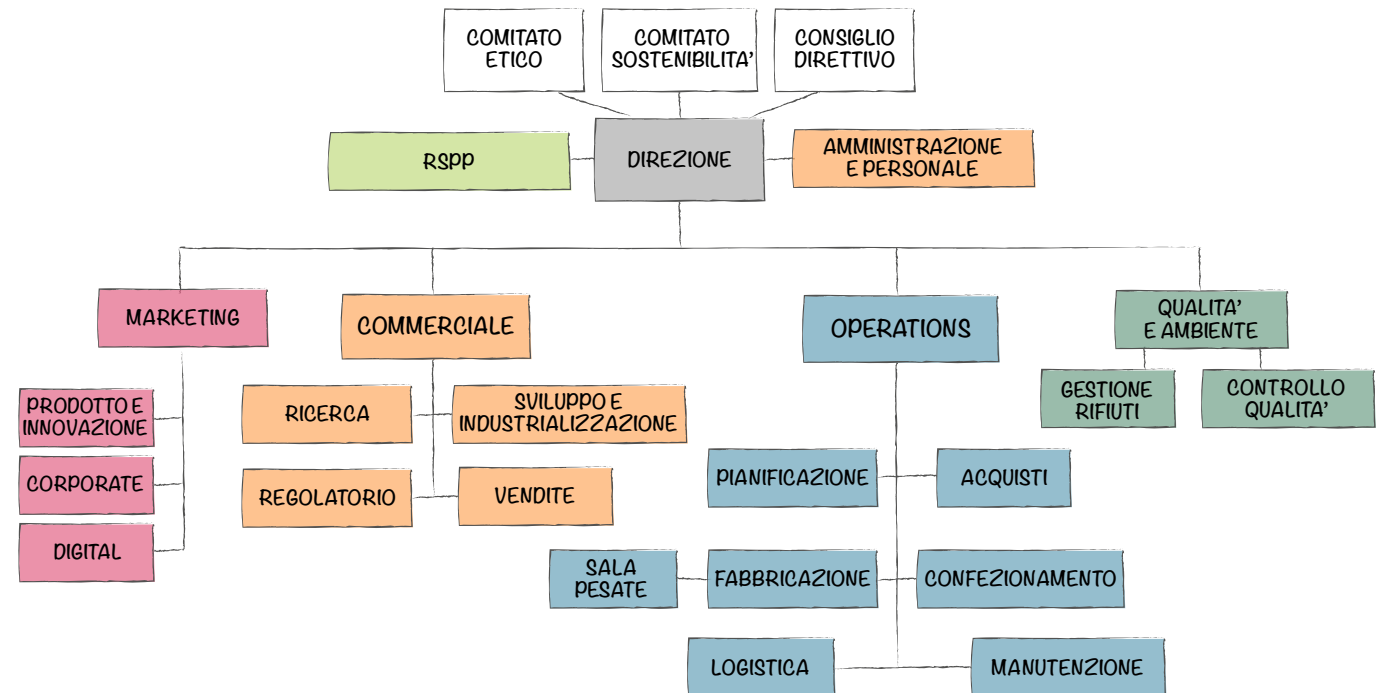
COMITATO ETICO

COMITATO SOSTENIBILITA'

CONSIGLIO DIRETTIVO

RSPP

DIREZIONE

AMMINISTRAZIONE E PERSONALE

MARKETING

COMMERCIALE

OPERATIONS

QUALITA' E AMBIENTE

PRODOTTO E INNOVAZIONE

CORPORATE

DIGITAL

RICERCA

SVILUPPO E INDUSTRIALIZZAZIONE

REGOLATORIO

VENDITE

GESTIONE RIFIUTI

CONTROLLO QUALITA'

PIANIFICAZIONE

ACQUISTI

SALA PESATE

FABBRICAZIONE

CONFEZIONAMENTO

LOGISTICA

MANUTENZIONE